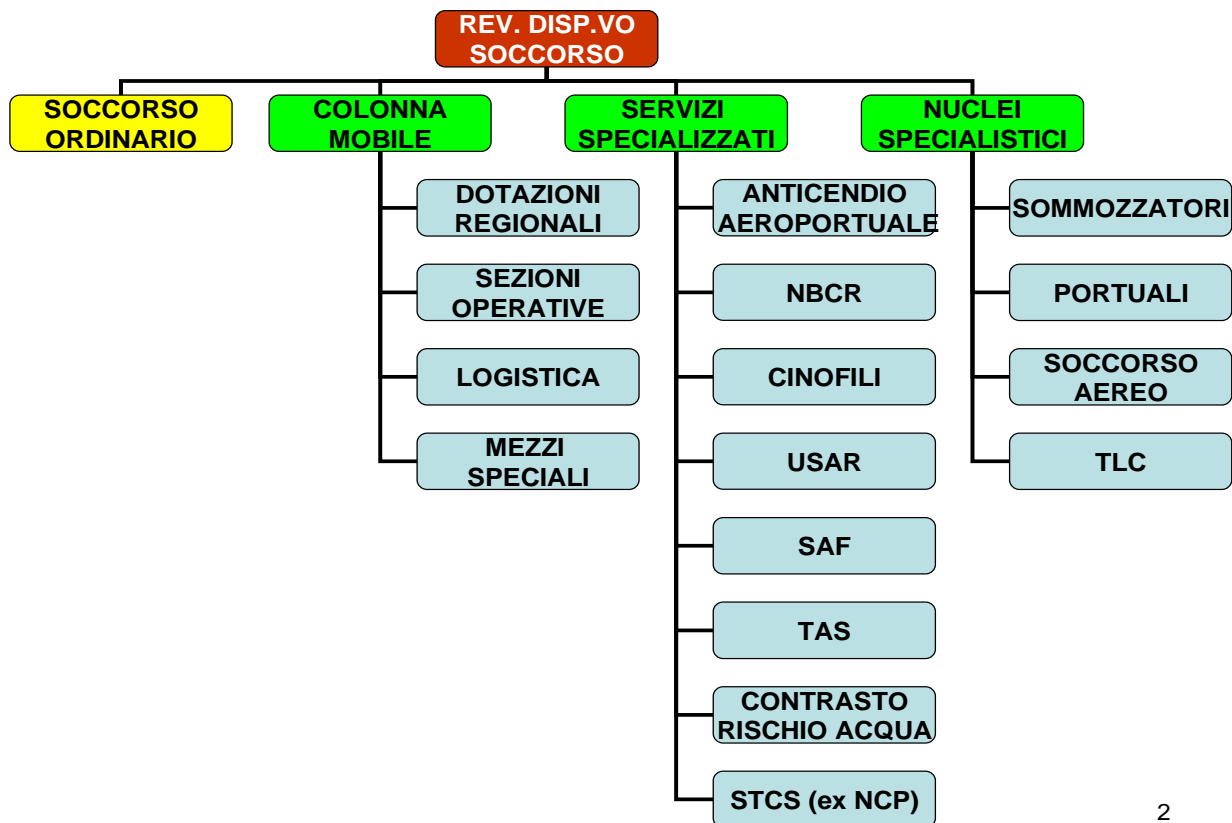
REV. DISP.VO SOCCORSO

SOCCORSO ORDINARIO

COLONNA MOBILE

DOTAZIONI REGIONALI

SEZIONI OPERATIVE

LOGISTICA

MEZZI SPECIALI

SERVIZI SPECIALIZZATI

ANTICENDIO AEROPORTUALE

NBCR

CINOFILI

USAR

SAF

TAS

CONTRASTO RISCHIO ACQUA

STCS (ex NCP)

NUCLEI SPECIALISTICI

SOMMOZZATORI

PORTUALI

SOCCORSO AEREO

TLC

2